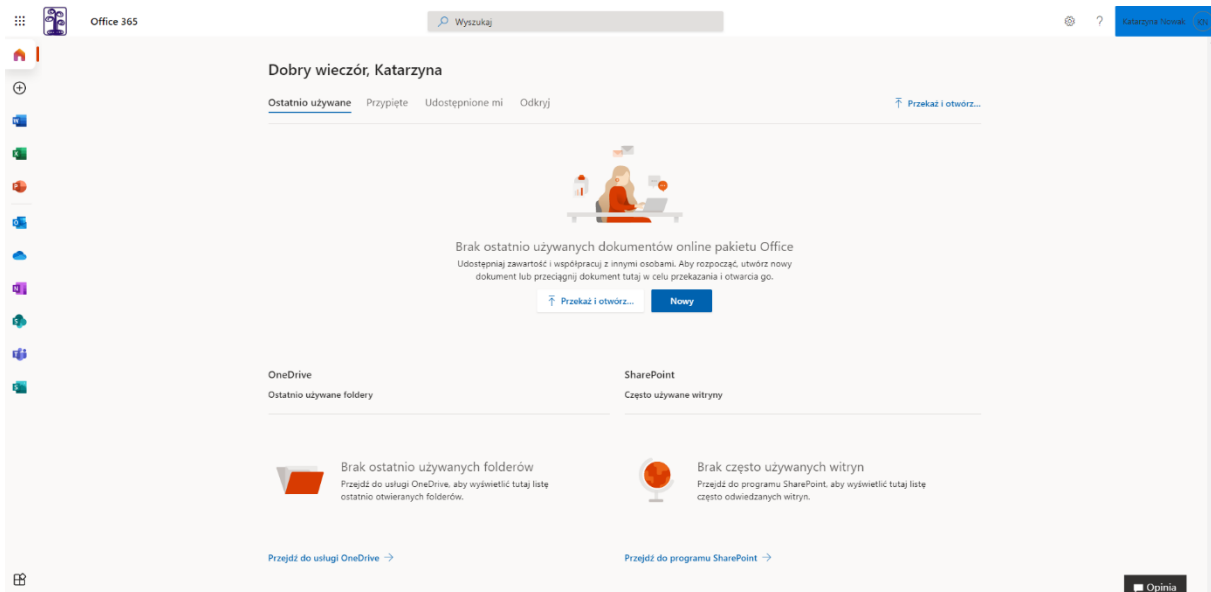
Office 365

Wyszukaj

Katarzyna Nowak KN

Dobry wieczór, Katarzyna

Ostatnio używane Przypięte Udostępnione mi Odkryj

Przekaż i otwórz...

Brak ostatnio używanych dokumentów online pakietu Office

Udostępniaj zawartość i współpracuj z innymi osobami. Aby rozpocząć, utwórz nowy dokument lub przeciągnij dokument tutaj w celu przekazania i otwarcia go.

Przekaż i otwórz...

Nowy

OneDrive

Ostatnio używane foldery

SharePoint

Często używane witryny

Brak ostatnio używanych folderów

Przejdź do usługi OneDrive, aby wyświetlić tutaj listę ostatnio otwieranych folderów.

Brak często używanych witryn

Przejdź do programu SharePoint, aby wyświetlić tutaj listę często odwiedzanych witryn.

Przejdź do usługi OneDrive →

Przejdź do programu SharePoint →

Opinia